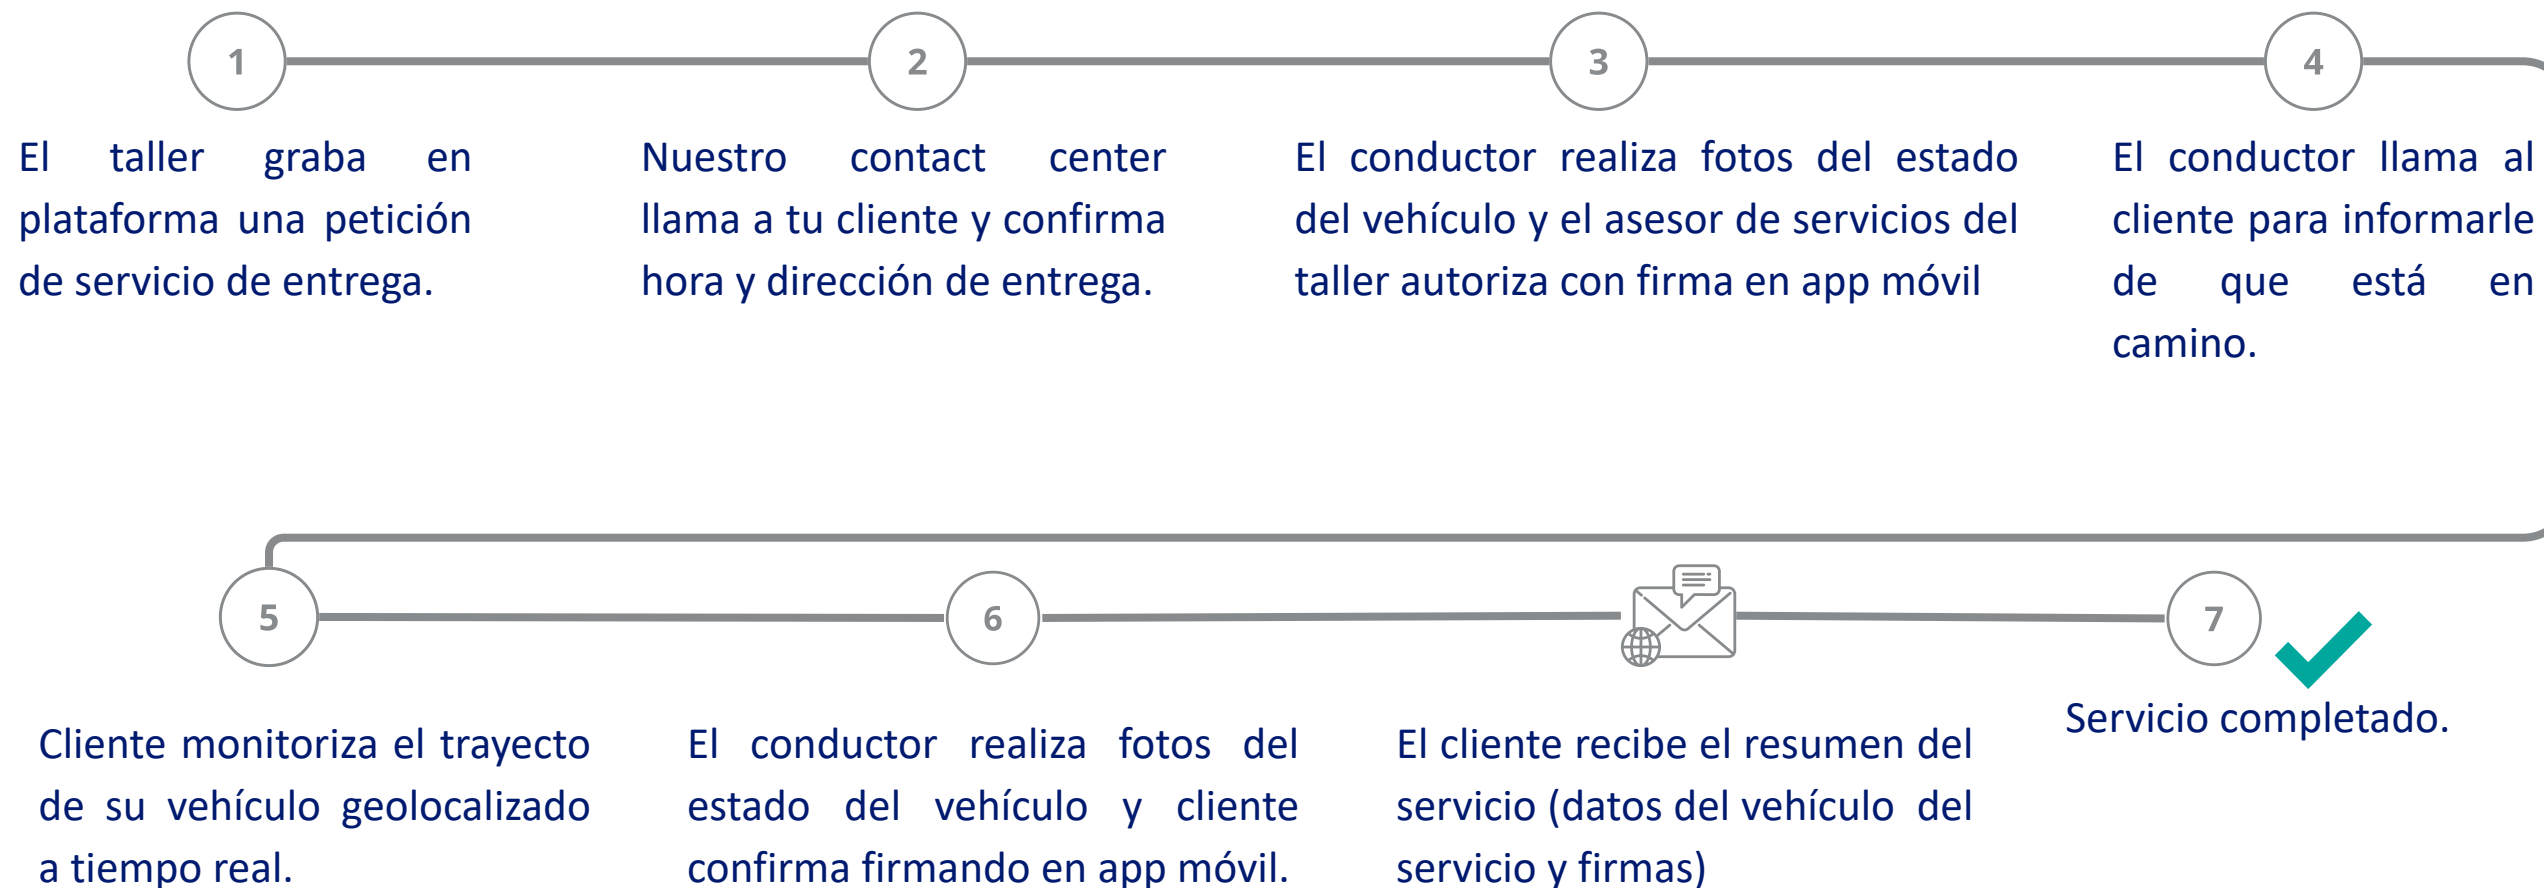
1

El taller graba en plataforma una petición de servicio de entrega.

2

Nuestro contact center llama a tu cliente y confirma hora y dirección de entrega.

3

El conductor realiza fotos del estado del vehículo y el asesor de servicios del taller autoriza con firma en app móvil

4

El conductor llama al cliente para informarle de que está en camino.

5

Cliente monitoriza el trayecto de su vehículo geolocalizado a tiempo real.

6

El conductor realiza fotos del estado del vehículo y cliente confirma firmando en app móvil.

El cliente recibe el resumen del servicio (datos del vehículo del servicio y firmas)

7

Servicio completado.